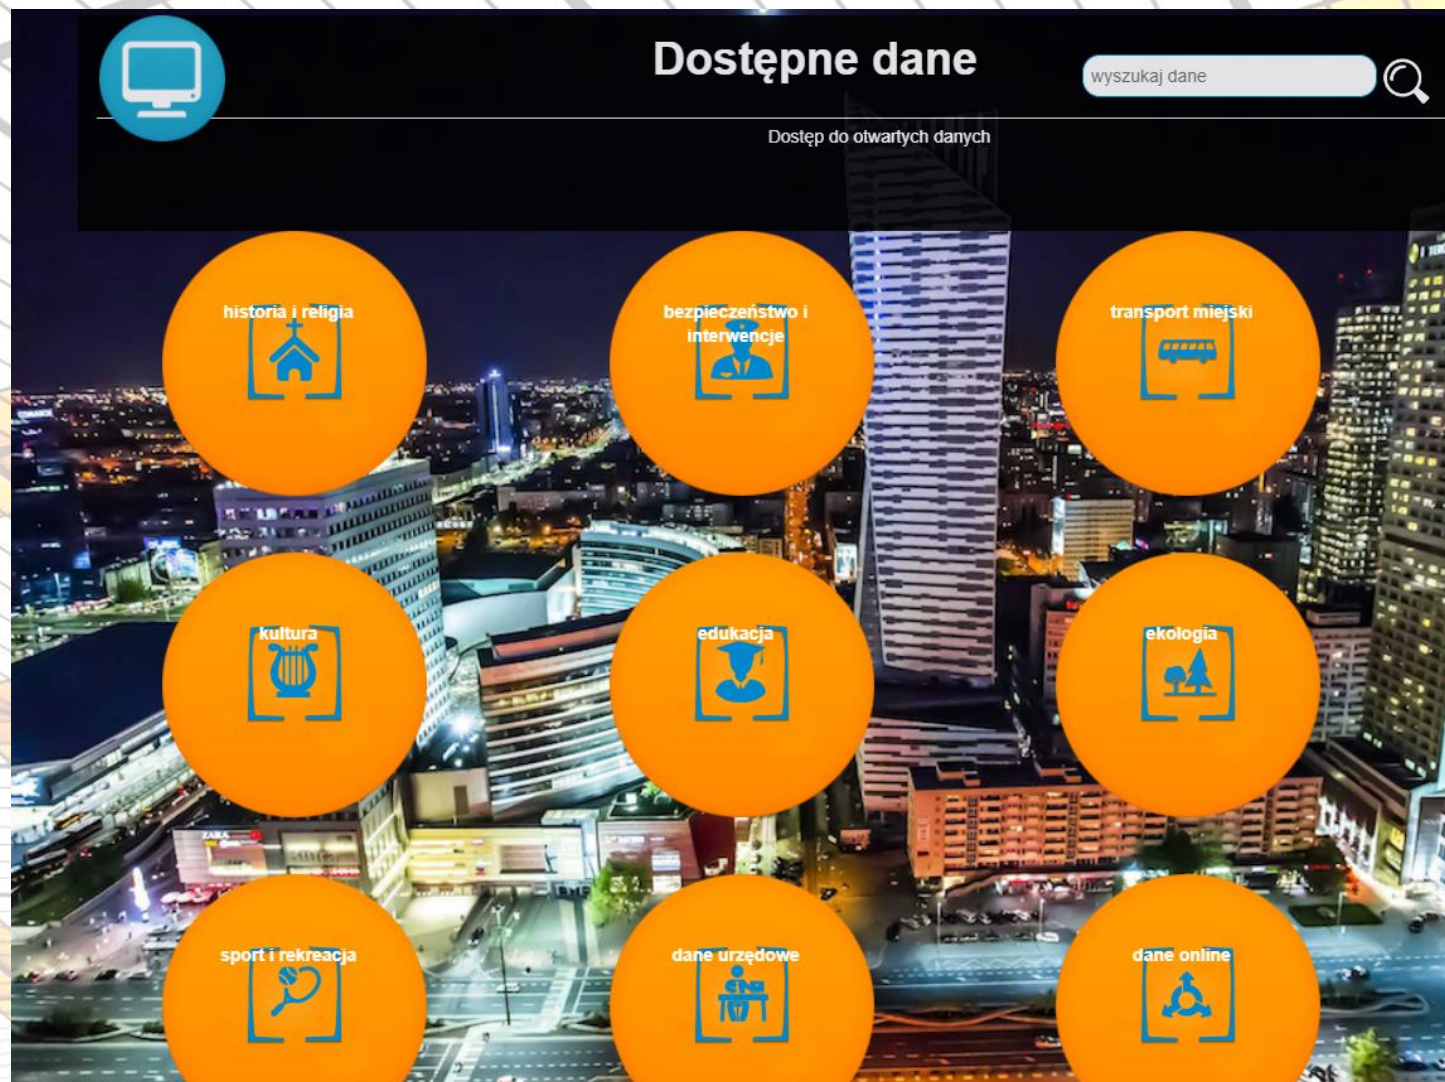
Dostępne dane

wyszukaj dane

Dostęp do otwartych danych

historia i religia

bezpieczeństwo i interwencje

transport miejski

kultura

edukacja

ekologia

sport i rekreacja

dane urzędowe

dane online